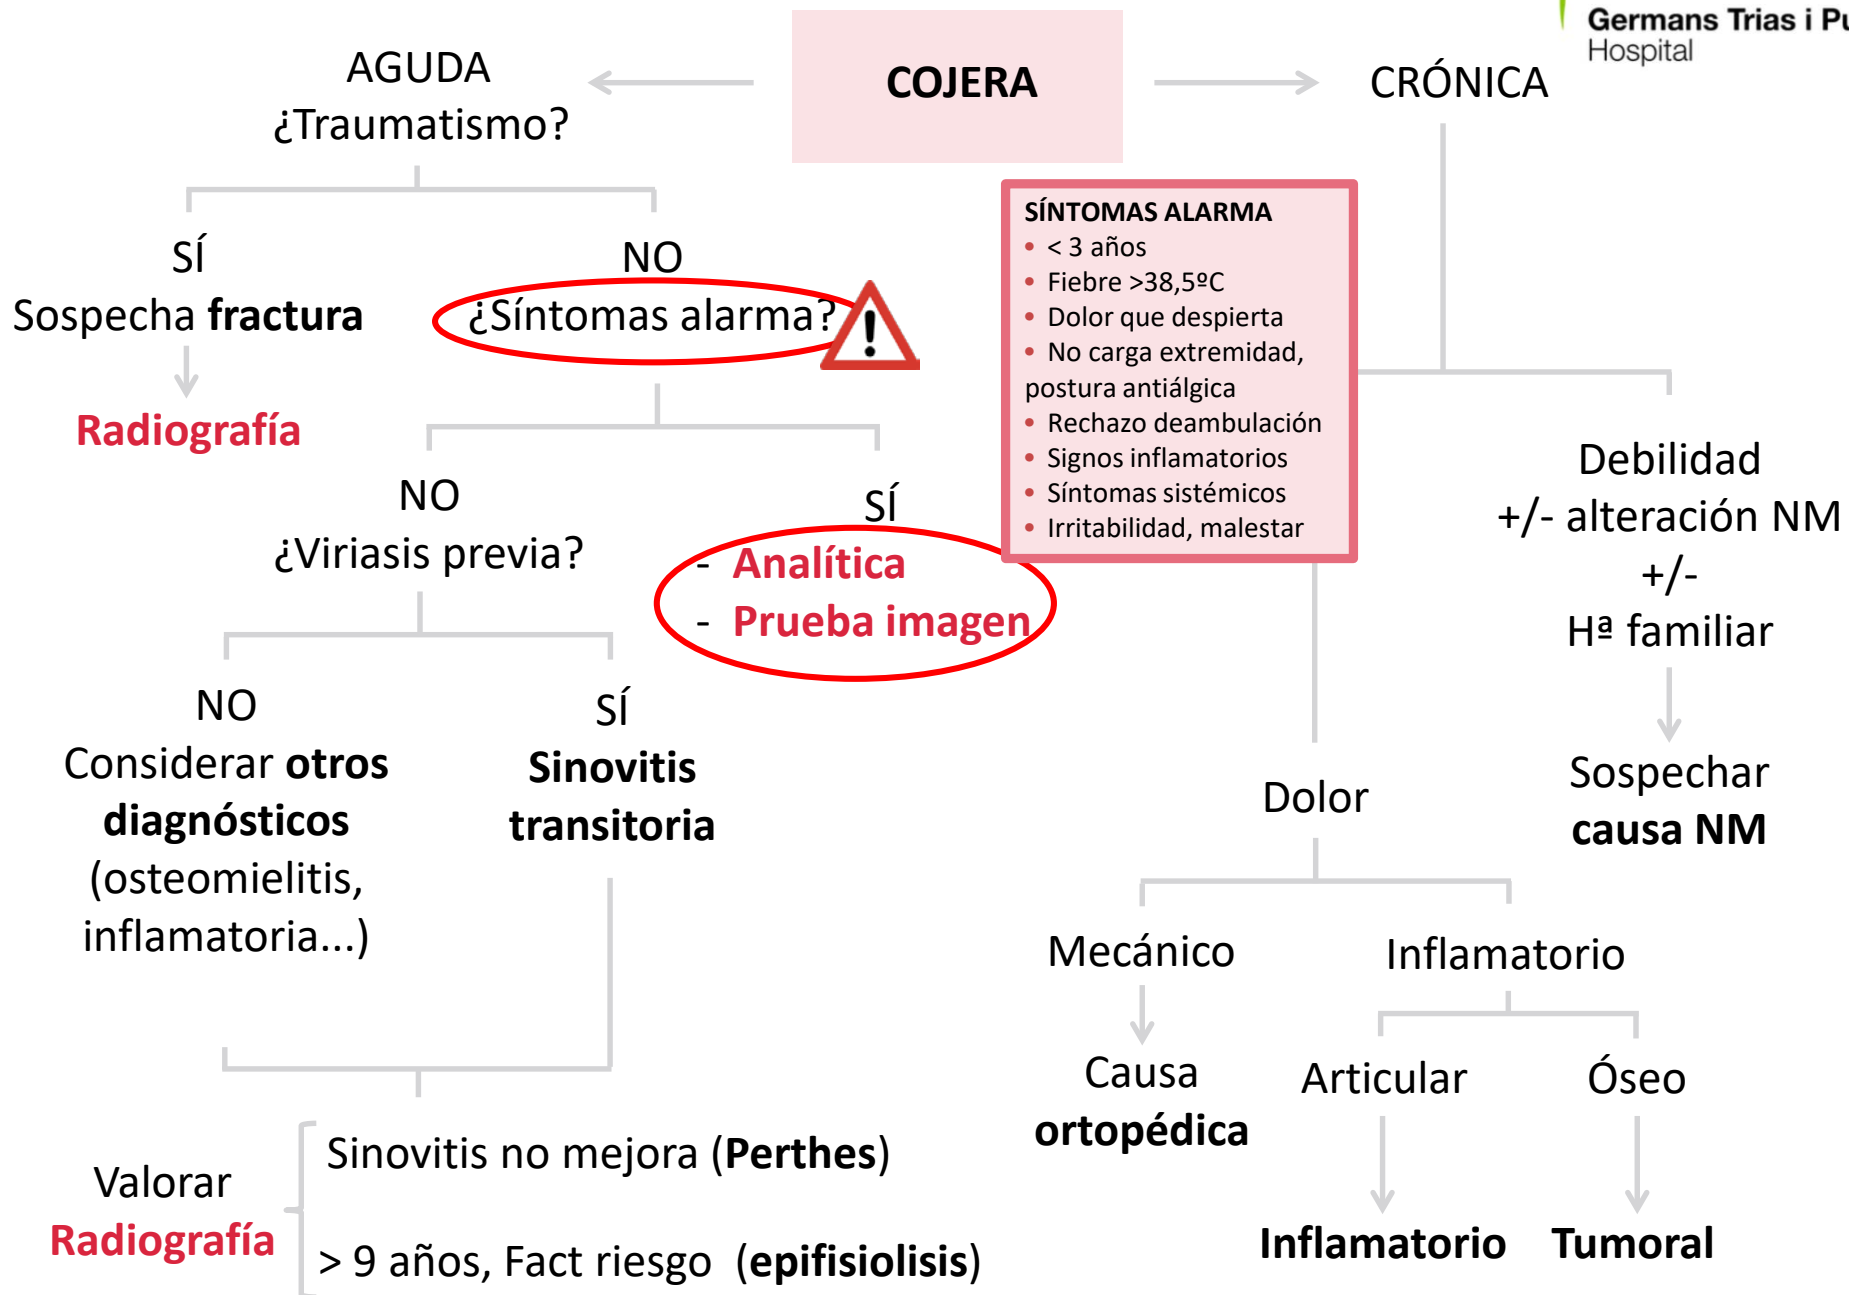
Germans Trias i Pu
Hospital

COJERA

AGUDA
¿Traumatismo?

CRÓNICA

SÍ
Sospecha **fractura**

Radiografía

NO
¿Síntomas alarma?

SÍNTOMAS ALARMA
- < 3 años
- Fiebre >38,5ºC
- Dolor que despierta
- No carga extremidad, postura antiálgica
- Rechazo deambulación
- Signos inflamatorios
- Síntomas sistémicos
- Irritabilidad, malestar

NO
¿Viriasis previa?

SÍ
- Analítica
- Prueba imagen

NO
Considerar **otros diagnósticos** (osteomielitis, inflamatoria...)

SÍ
**Sinovitis transitoria**

Debilidad
+/- alteración NM
+/-
Hª familiar

Sospechar **causa NM**

Dolor

Mecánico

Causa **ortopédica**

Inflamatorio

Articular

Óseo

**Inflamatorio**

**Tumoral**

Valorar
Radiografía

Sinovitis no mejora (**Perthes**)

> 9 años, Fact riesgo (**epifisiolisis**)